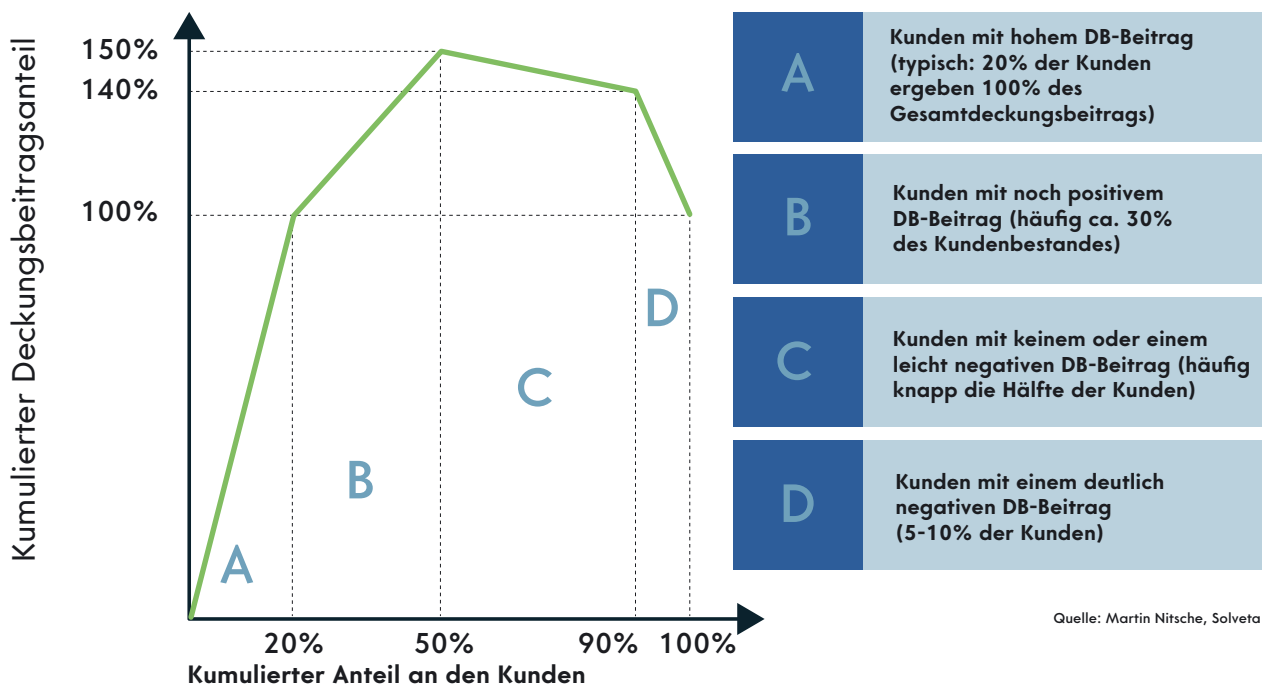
Kumulierter Deckungsbeitragsanteil

150%
140%
100%

A
B
C
D

20%
50%
90%
100%

Kumulierter Anteil an den Kunden

| | |
|---|---|
| A | Kunden mit hohem DB-Beitrag (typisch: 20% der Kunden ergeben 100% des Gesamtdeckungsbeitrags) |
| B | Kunden mit noch positivem DB-Beitrag (häufig ca. 30% des Kundenbestandes) |
| C | Kunden mit keinem oder einem leicht negativen DB-Beitrag (häufig knapp die Hälfte der Kunden) |
| D | Kunden mit einem deutlich negativen DB-Beitrag (5-10% der Kunden) |

Quelle: Martin Nitsche, Solveta